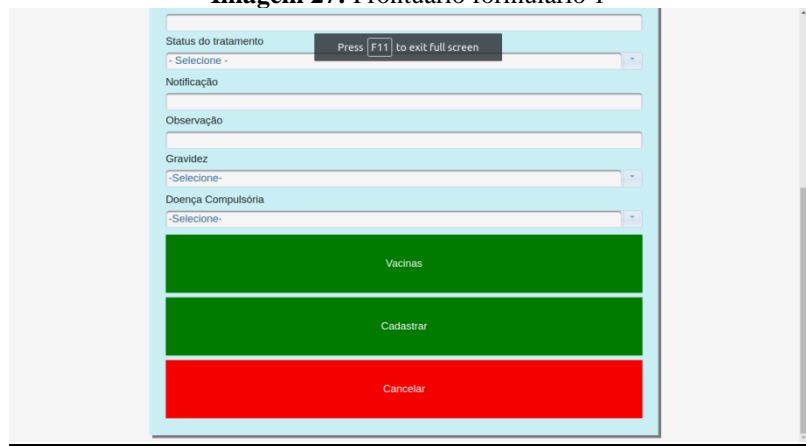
Imagem 27: Prontuário formulário 4

Status do tratamento

Press F11 to exit full screen

- Selecione -

Notificação

Observação

Gravidez

-Selecione-

Doença Compulsória

-Selecione-

Vacinas

Cadastrar

Cancelar